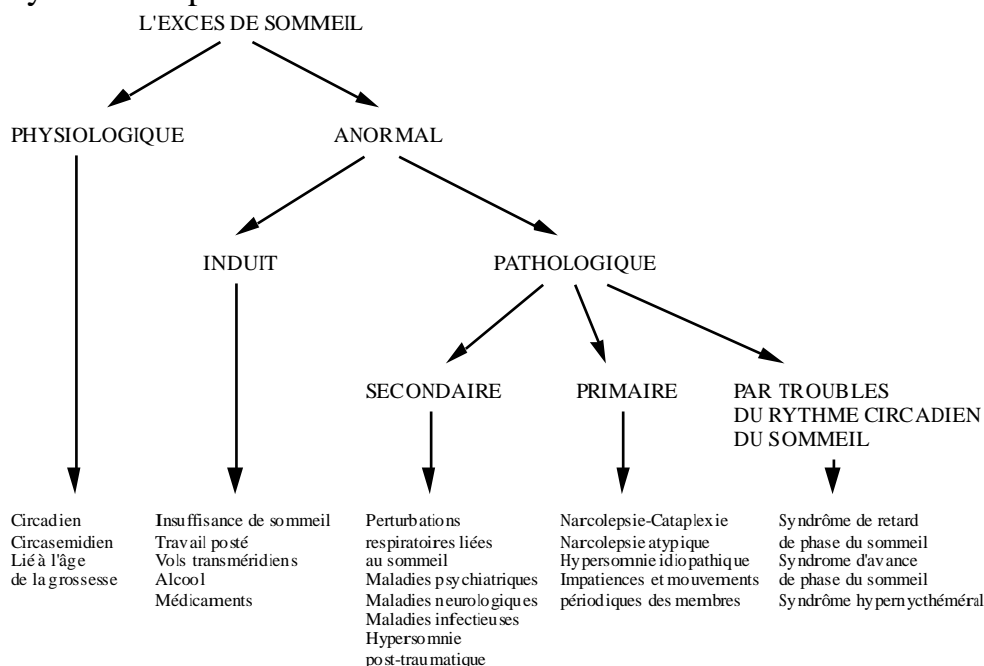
L'EXCES DE SOMMEIL

PHYSIOLOGIQUE

ANORMAL

INDUIT

PATHOLOGIQUE

SECONDAIRE

PRIMAIRE

PAR TROUBLES DU RYTHME CIRCADIEN DU SOMMEIL

Circadien
Circasemidien
Lié à l'âge
de la grossesse

Insuffisance de sommeil
Travail posté
Vols transméridiens
Alcool
Médicaments

Perturbations respiratoires liées au sommeil
Maladies psychiatriques
Maladies neurologiques
Maladies infectieuses
Hypersomnie post-traumatique

Narcolepsie-Cataplexie
Narcolepsie atypique
Hypersomnie idiopathique
Impatiences et mouvements périodiques des membres

Syndrôme de retard de phase du sommeil
Syndrome d'avance de phase du sommeil
Syndrôme hypernycthéméral